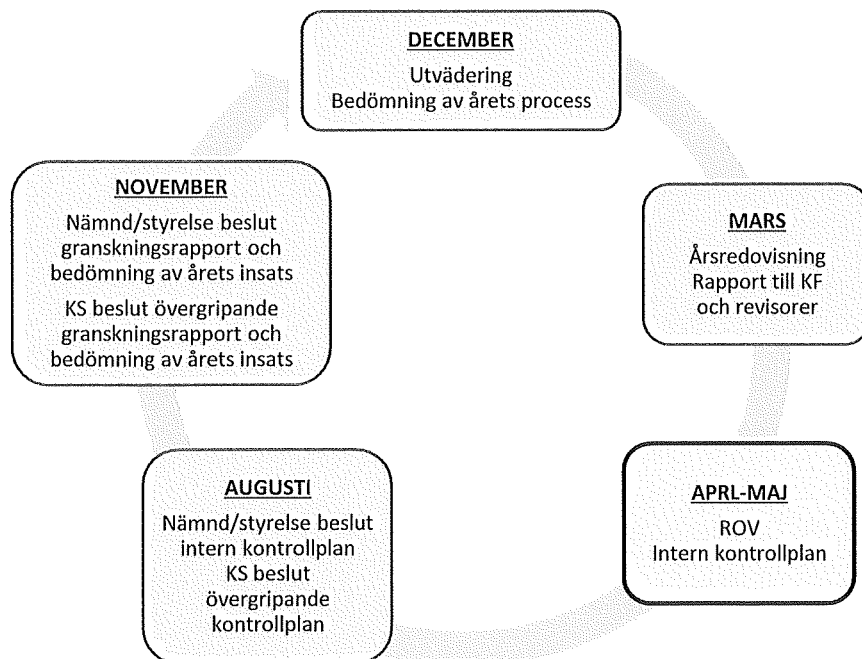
DECEMBER
Utvädering
Bedömning av årets process

MARS
Årsredovisning
Rapport till KF och revisorer

APRL-MAJ
ROV
Intern kontrollplan

AUGUSTI
Nämnd/styrelse beslut intern kontrollplan
KS beslut övergripande kontrollplan

NOVEMBER
Nämnd/styrelse beslut granskningsrapport och bedömning av årets insats
KS beslut övergripande granskningsrapport och bedömning av årets insats